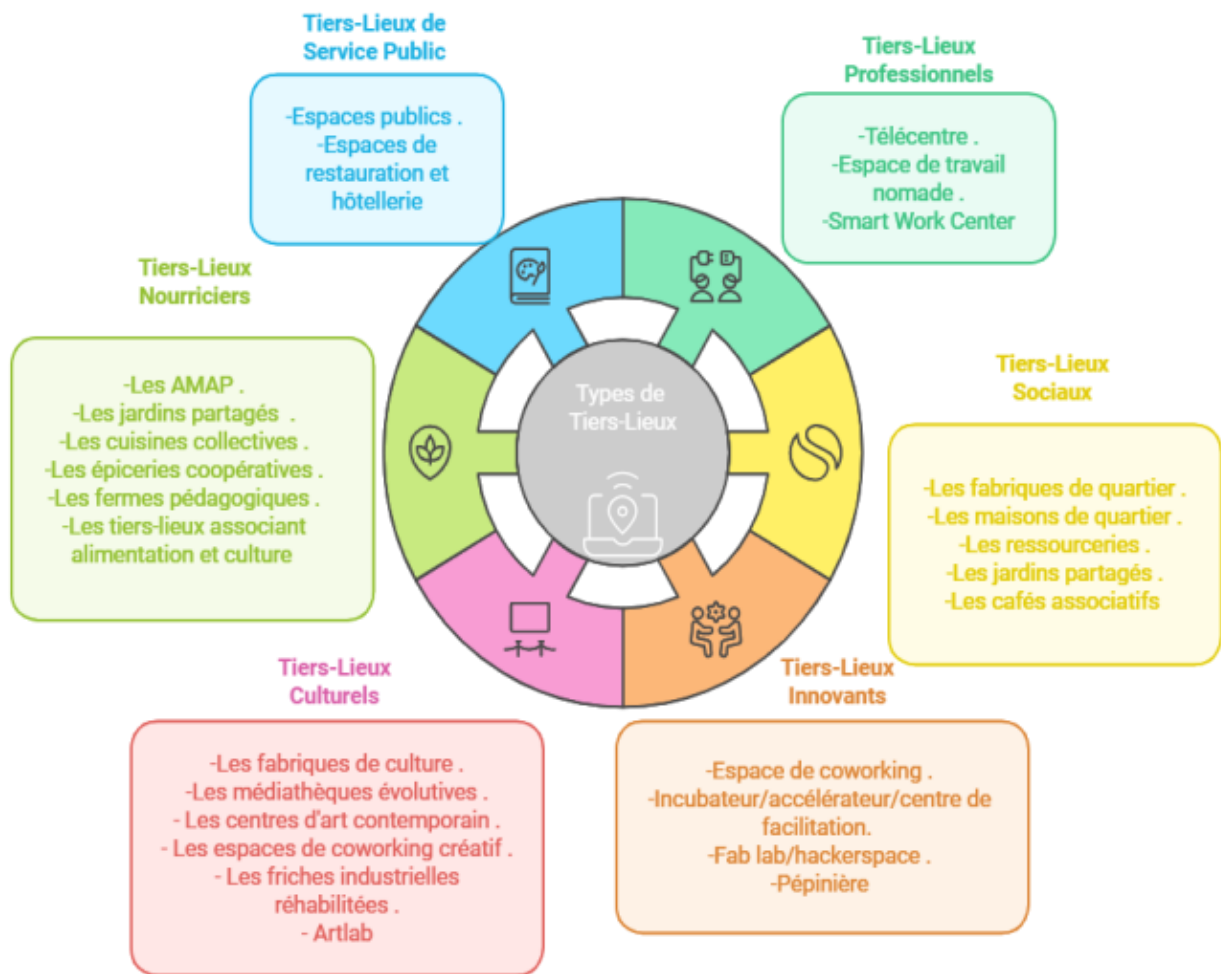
Tiers-Lieux de Service Public

-Espaces publics .
-Espaces de restauration et hôtellerie

Tiers-Lieux Professionnels

-Télécentre .
-Espace de travail nomade .
-Smart Work Center

Tiers-Lieux Nourriciers

-Les AMAP .
-Les jardins partagés .
-Les cuisines collectives .
-Les épiceries coopératives .
-Les fermes pédagogiques .
-Les tiers-lieux associant alimentation et culture

Types de Tiers-Lieux

Tiers-Lieux Sociaux

-Les fabriques de quartier .
-Les maisons de quartier .
-Les ressourceries .
-Les jardins partagés .
-Les cafés associatifs

Tiers-Lieux Culturels

-Les fabriques de culture .
-Les médiathèques évolutives .
- Les centres d'art contemporain .
- Les espaces de coworking créatif .
- Les friches industrielles réhabilitées .
- Artlab

Tiers-Lieux Innovants

-Espace de coworking .
-Incubateur/accélérateur/centre de facilitation.
-Fab lab/hackerspace .
-Pépinière